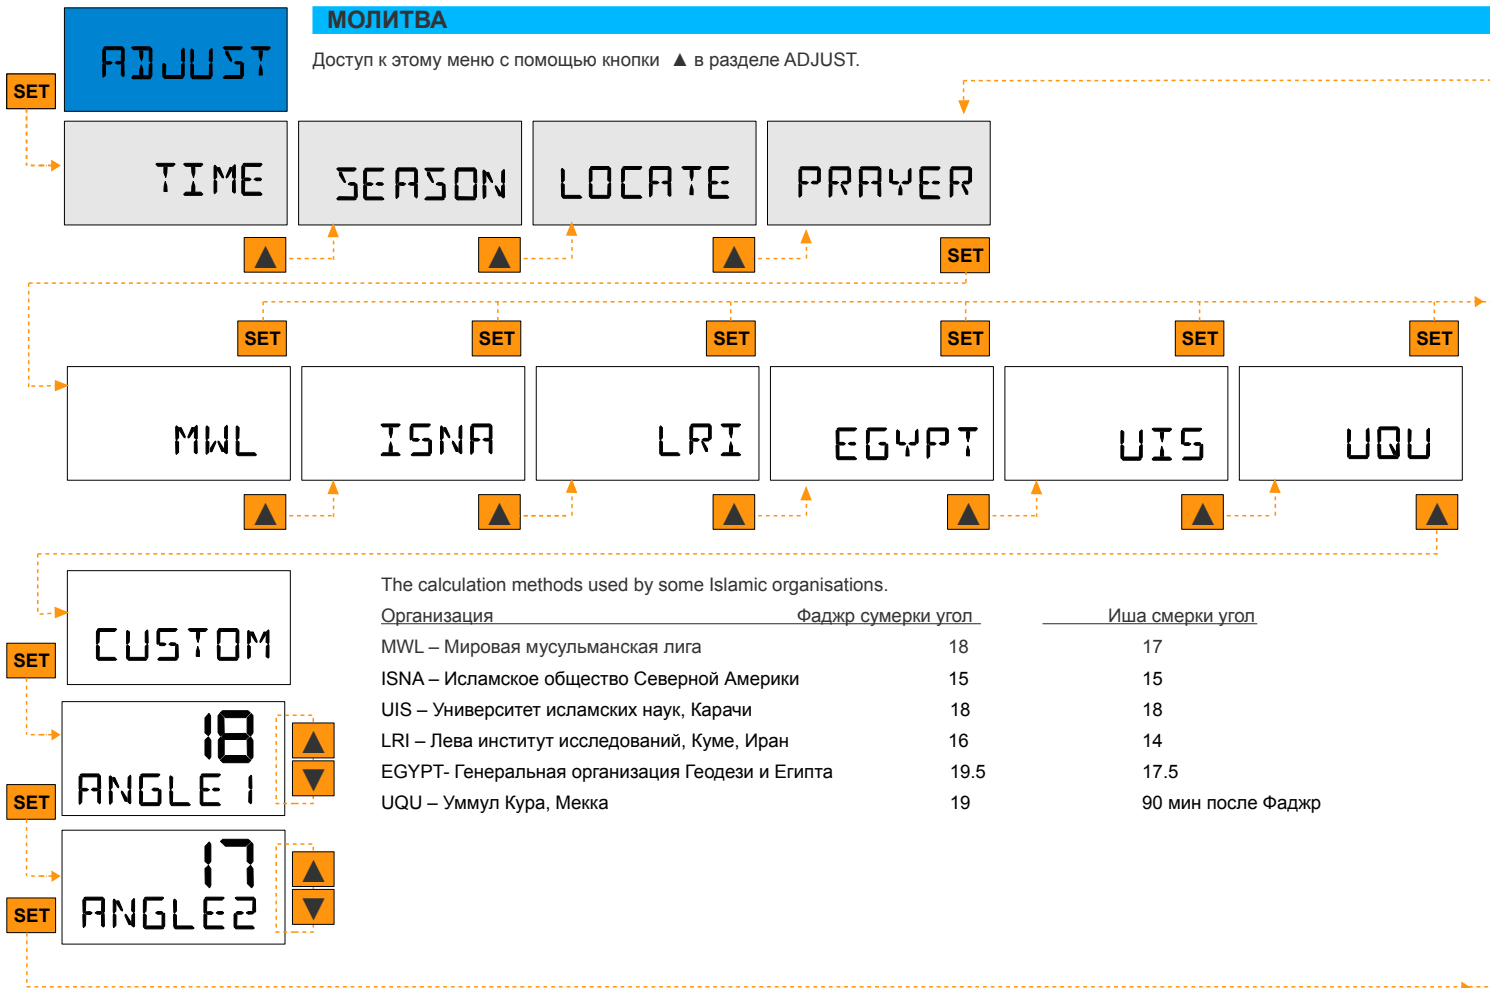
ADJUST

МОЛИТВА

Доступ к этому меню с помощью кнопки ▲ в разделе ADJUST.

SET

TIME

SEASON

LOCATE

PRAYER

SET

SET SET SET SET SET SET

MWL

ISNA

LRI

EGYPT

UIS

UQU

CUSTOM

SET

18
ANGLE 1

SET

17
ANGLE2

SET

The calculation methods used by some Islamic organisations.

| Организация | Фаджр сумерки угол | Иша смерки угол |
|---|---|---|
| MWL – Мировая мусульманская лига | 18 | 17 |
| ISNA – Исламское общество Северной Америки | 15 | 15 |
| UIS – Университет исламских наук, Карачи | 18 | 18 |
| LRI – Лева институт исследований, Куме, Иран | 16 | 14 |
| EGYPT- Генеральная организация Геодези и Египта | 19.5 | 17.5 |
| UQU – Уммул Кура, Мекка | 19 | 90 мин после Фаджр |